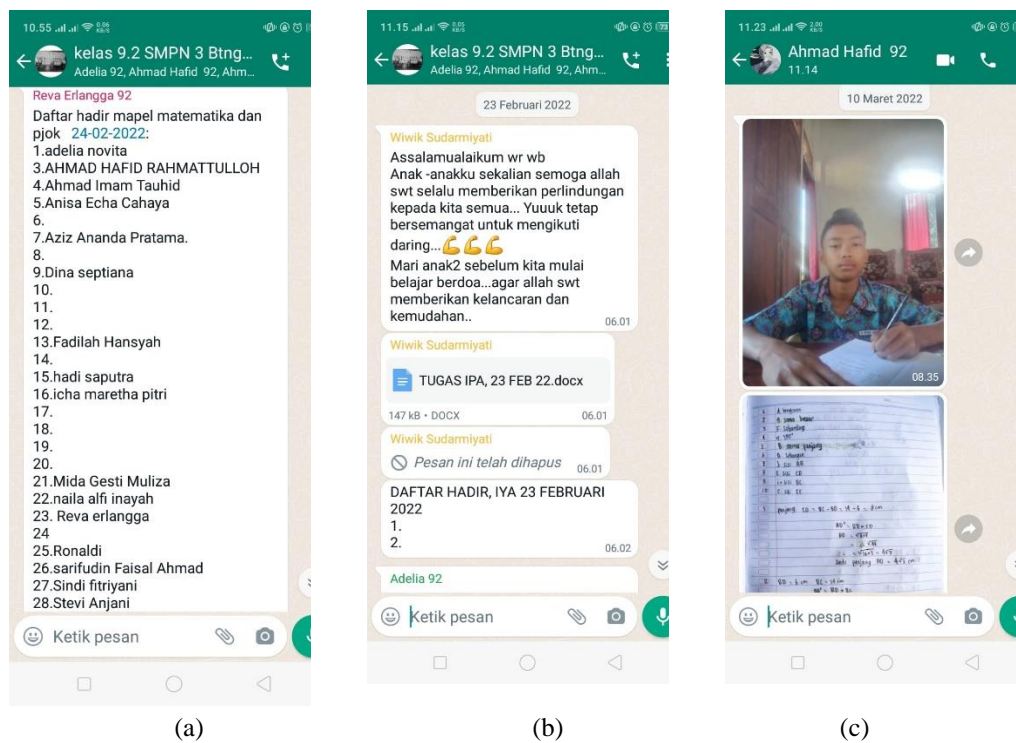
10.55

kelas 9.2 SMPN 3 Btng...
Adelia 92, Ahmad Hafid 92, Ahm...

Reva Erlangga 92
Daftar hadir mapel matematika dan pjok 24-02-2022:
1.adelia novita
3.AHMAD HAFID RAHMATTULLOH
4.Ahmad Imam Tauhid
5.Anisa Echa Cahaya
6.
7.Aziz Ananda Pratama.
8.
9.Dina septiana
10.
11.
12.
13.Fadilah Hansyah
14.
15.hadi saputra
16.icha maretha pitri
17.
18.
19.
20.
21.Mida Gesti Muliza
22.naila alfi inayah
23. Reva erlangga
24
25.Ronaldi
26.sarifudin Faisal Ahmad
27.Sindi fitriyani
28.Stevi Anjani

Ketik pesan

(a)

11.15

kelas 9.2 SMPN 3 Btng...
Adelia 92, Ahmad Hafid 92, Ahm...

23 Februari 2022

Wiwik Sudarmiyati
Assalamualaikum wr wb
Anak -anakku sekalian semoga allah swt selalu memberikan perlindungan kepada kita semua... Yuuuk tetap bersemangat untuk mengikuti daring...💪💪💪
Mari anak2 sebelum kita mulai belajar berdoa...agar allah swt memberikan kelancaran dan kemudahan.. 06.01

Wiwik Sudarmiyati
TUGAS IPA, 23 FEB 22.docx
147 kB • DOCX 06.01

Wiwik Sudarmiyati
Pesan ini telah dihapus 06.01

DAFTAR HADIR, IYA 23 FEBRUARI 2022
1.
2. 06.02

Adelia 92

Ketik pesan

(b)

11.23

Ahmad Hafid 92
11.14

10 Maret 2022

08.35

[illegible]

Ketik pesan

(c)